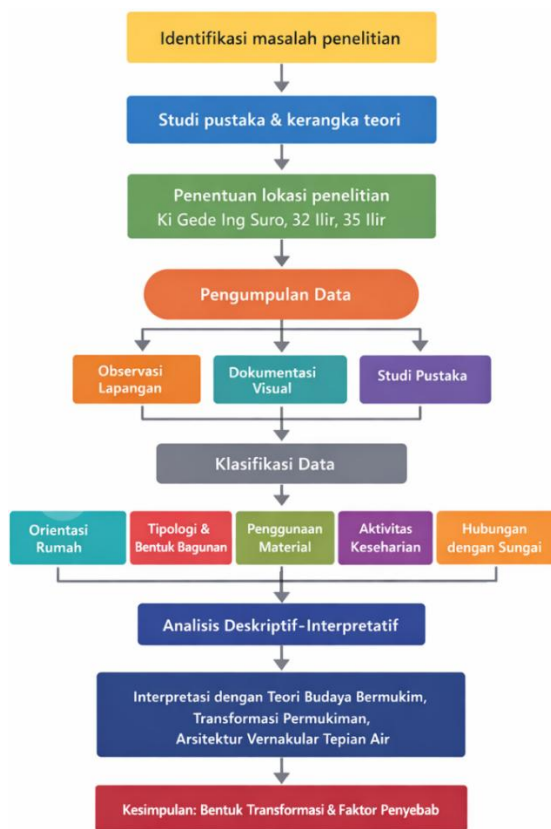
Identifikasi masalah penelitian

Studi pustaka & kerangka teori

Penentuan lokasi penelitian
Ki Gede Ing Suro, 32 Ilir, 35 Ilir

Pengumpulan Data

Observasi Lapangan

Dokumentasi Visual

Studi Pustaka

Klasifikasi Data

Orientasi Rumah

Tipologi & Bentuk Bagunan

Penggunaan Material

Aktivitas Keseharian

Hubungan dengan Sungai

Analisis Deskriptif-Interpretatif

Interpretasi dengan Teori Budaya Bermukim, Transformasi Permukiman, Arsitektur Vernakular Tepian Air

Kesimpulan: Bentuk Transformasi & Faktor Penyebab